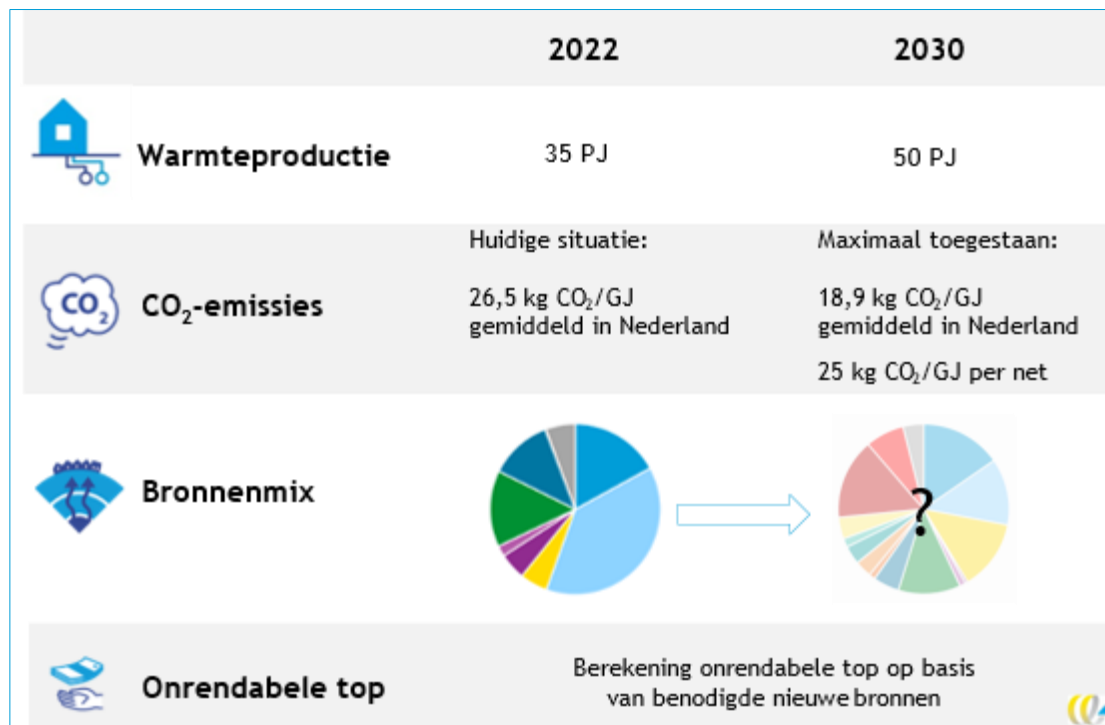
| | 2022 | 2030 |
|---|---|---|
| Warmteproductie | 35 PJ | 50 PJ |
| $CO_2$-emissies | Huidige situatie: 26,5 kg $CO_2$/GJ gemiddeld in Nederland | Maximaal toegestaan: 18,9 kg $CO_2$/GJ gemiddeld in Nederland 25 kg $CO_2$/GJ per net |
| Bronnenmix | | ? |
| Onrendabele top | Berekening onrendabele top op basis van benodigde nieuwe bronnen | |